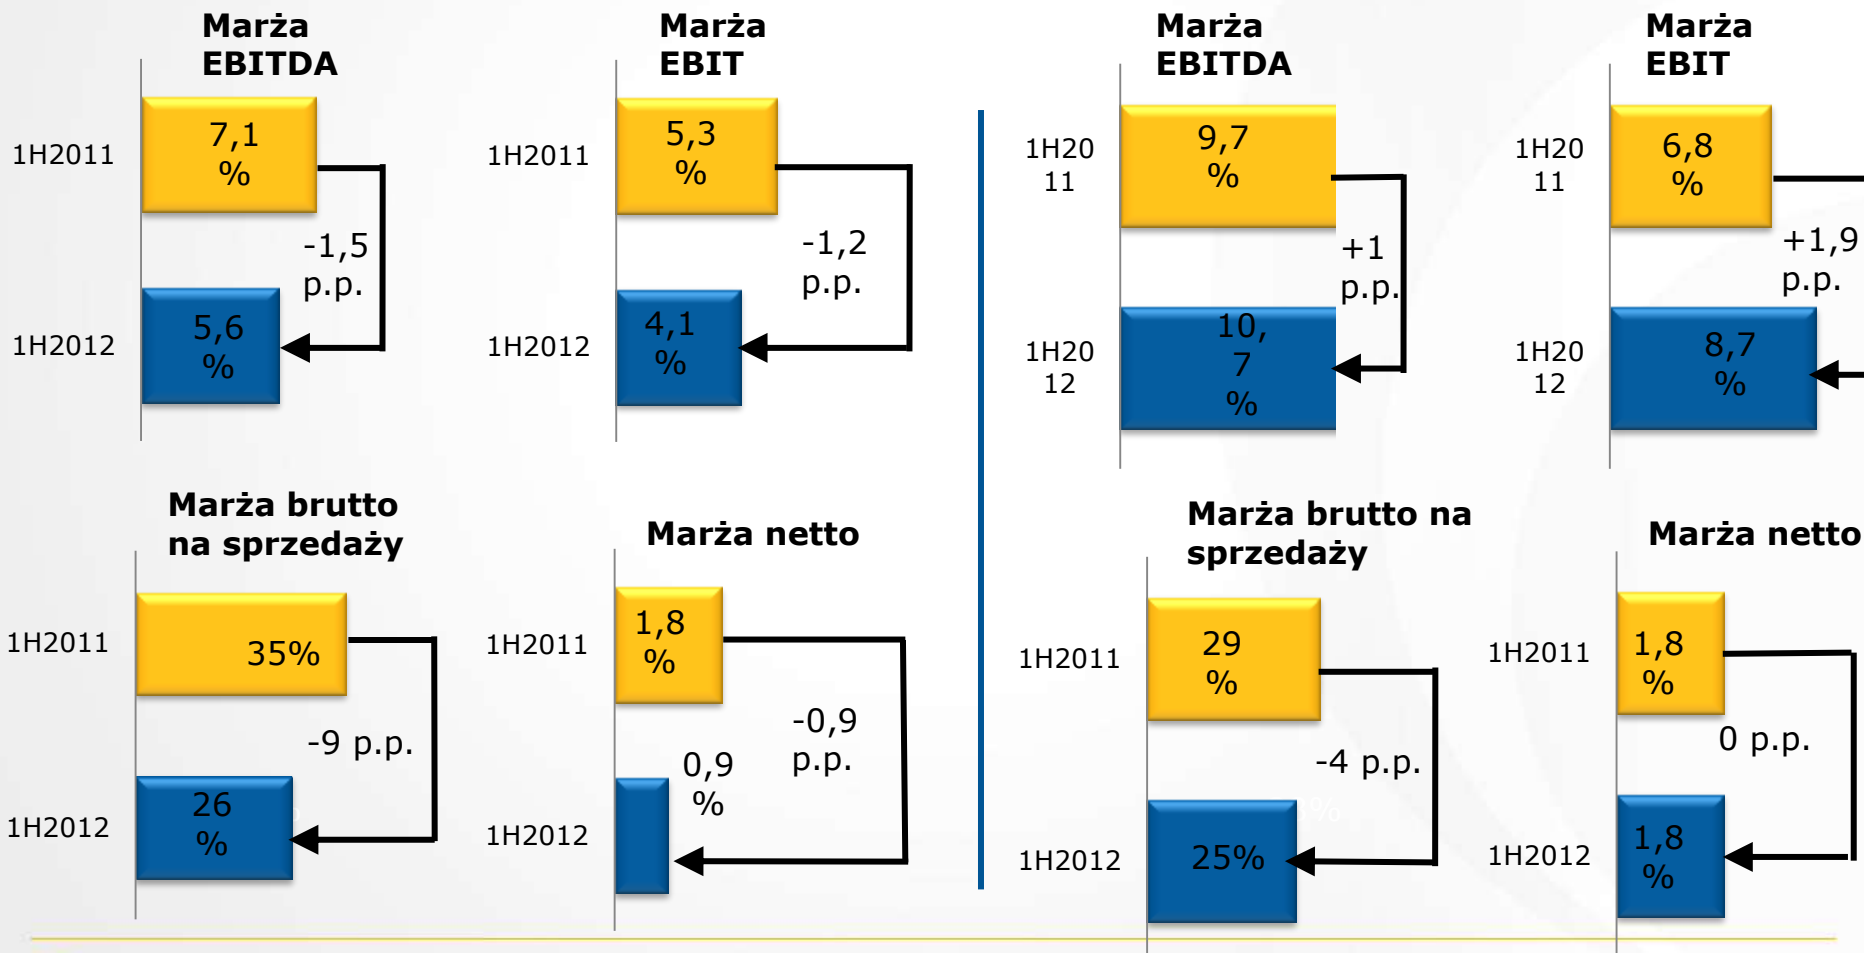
Marża EBITDA

1H2011
7,1 %
-1,5 p.p.
1H2012
5,6 %

Marża EBIT

1H2011
5,3 %
-1,2 p.p.
1H2012
4,1 %

Marża brutto na sprzedaży

1H2011
35%
-9 p.p.
1H2012
26 %

Marża netto

1H2011
1,8 %
-0,9 p.p.
1H2012
0,9 %

Marża EBITDA

1H20 11
9,7 %
+1 p.p.
1H20 12
10, 7 %

Marża EBIT

1H20 11
6,8 %
+1,9 p.p.
1H20 12
8,7 %

Marża brutto na sprzedaży

1H2011
29 %
-4 p.p.
1H2012
25%

Marża netto

1H2011
1,8 %
0 p.p.
1H2012
1,8 %